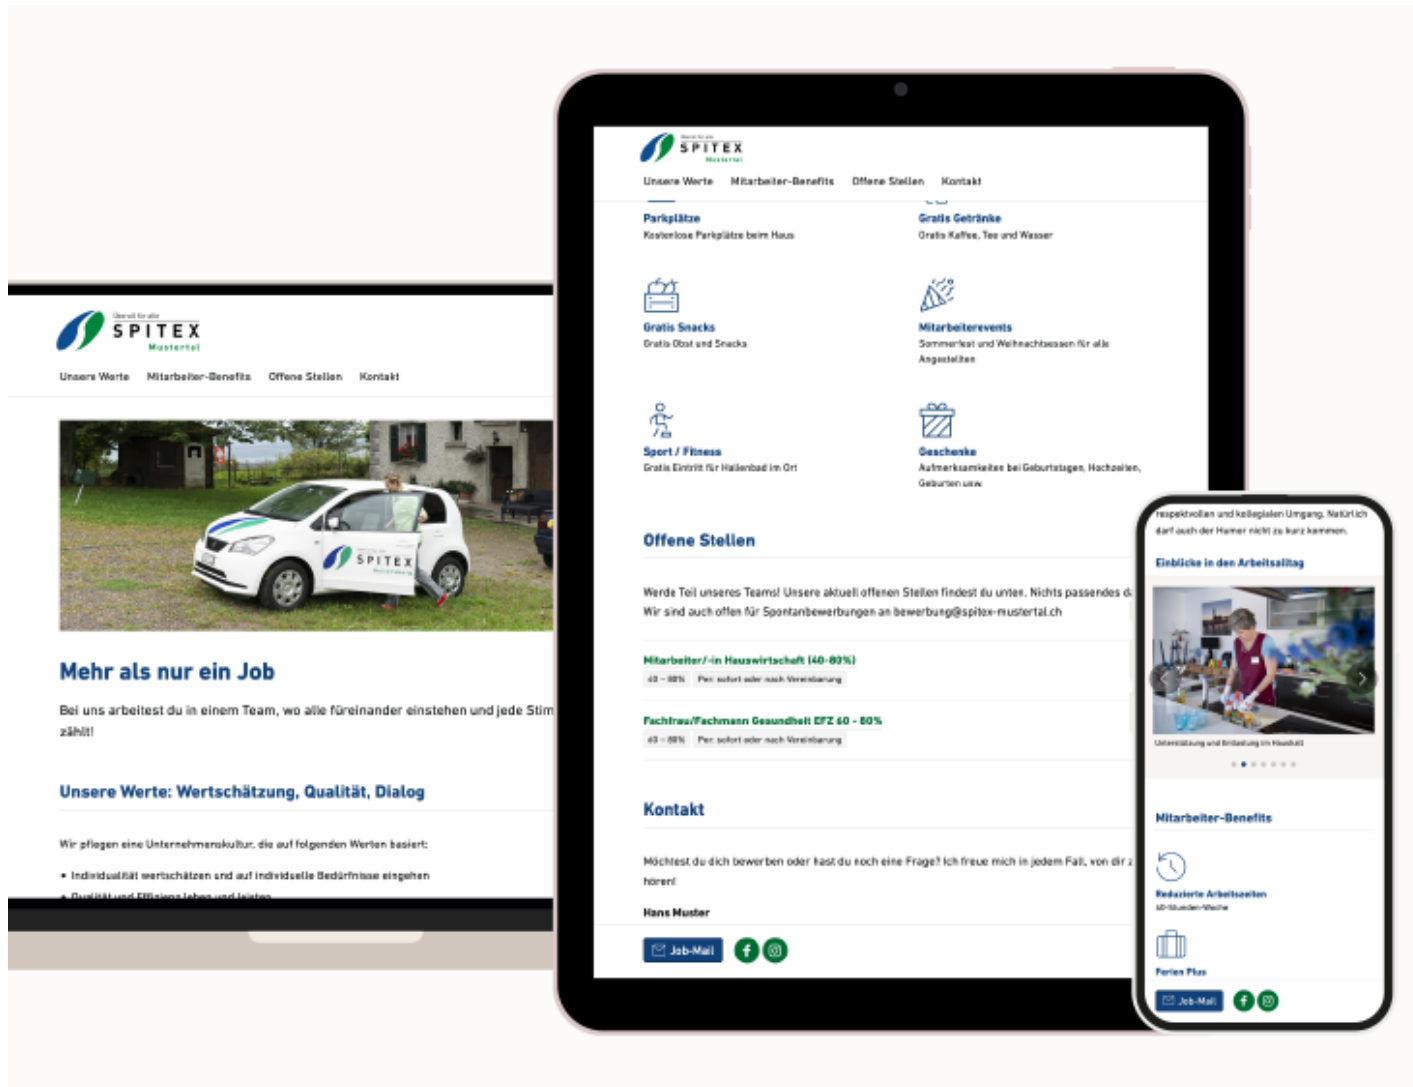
Überall für alle
SPITEX
Mustertal

Unsere Werte Mitarbeiter-Benefits Offene Stellen Kontakt

SPITEX

Mehr als nur ein Job

Bei uns arbeitest du in einem Team, wo alle füreinander einstehen und jede Stim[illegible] zählt!

Unsere Werte: Wertschätzung, Qualität, Dialog

Wir pflegen eine Unternehmenskultur, die auf folgenden Werten basiert:

• Individualität wertschätzen und auf individuelle Bedürfnisse eingehen
• Qualität und Effizienz leben und leisten

Überall für alle
SPITEX
Mustertal

Unsere Werte Mitarbeiter-Benefits Offene Stellen Kontakt

Parkplätze
Kostenlose Parkplätze beim Haus

Gratis Getränke
Gratis Kaffee, Tee und Wasser

Gratis Snacks
Gratis Obst und Snacks

Mitarbeiterevents
Sommerfest und Weihnachtsessen für alle Angestellten

Sport / Fitness
Gratis Eintritt für Hallenbad im Ort

Geschenke
Aufmerksamkeiten bei Geburtstagen, Hochzeiten, Geburten usw.

Offene Stellen

Werde Teil unseres Teams! Unsere aktuell offenen Stellen findest du unten. Nichts passendes d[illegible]
Wir sind auch offen für Spontanbewerbungen an bewerbung@spitex-mustertal.ch

Mitarbeiter/-in Hauswirtschaft (40-80%)
40 – 80% Per sofort oder nach Vereinbarung

Fachfrau/Fachmann Gesundheit EFZ 60 - 80%
40 – 80% Per sofort oder nach Vereinbarung

Kontakt

Möchtest du dich bewerben oder hast du noch eine Frage? Ich freue mich in jedem Fall, von dir z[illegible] hören!

Hans Muster

Job-Mail

respektvollen und kollegialen Umgang. Natürlich darf auch der Humor nicht zu kurz kommen.

Einblicke in den Arbeitsalltag

Unterstützung und Entlastung im Haushalt

Mitarbeiter-Benefits

Reduzierte Arbeitszeiten
40-Stunden-Woche

Ferien Plus

Job-Mail